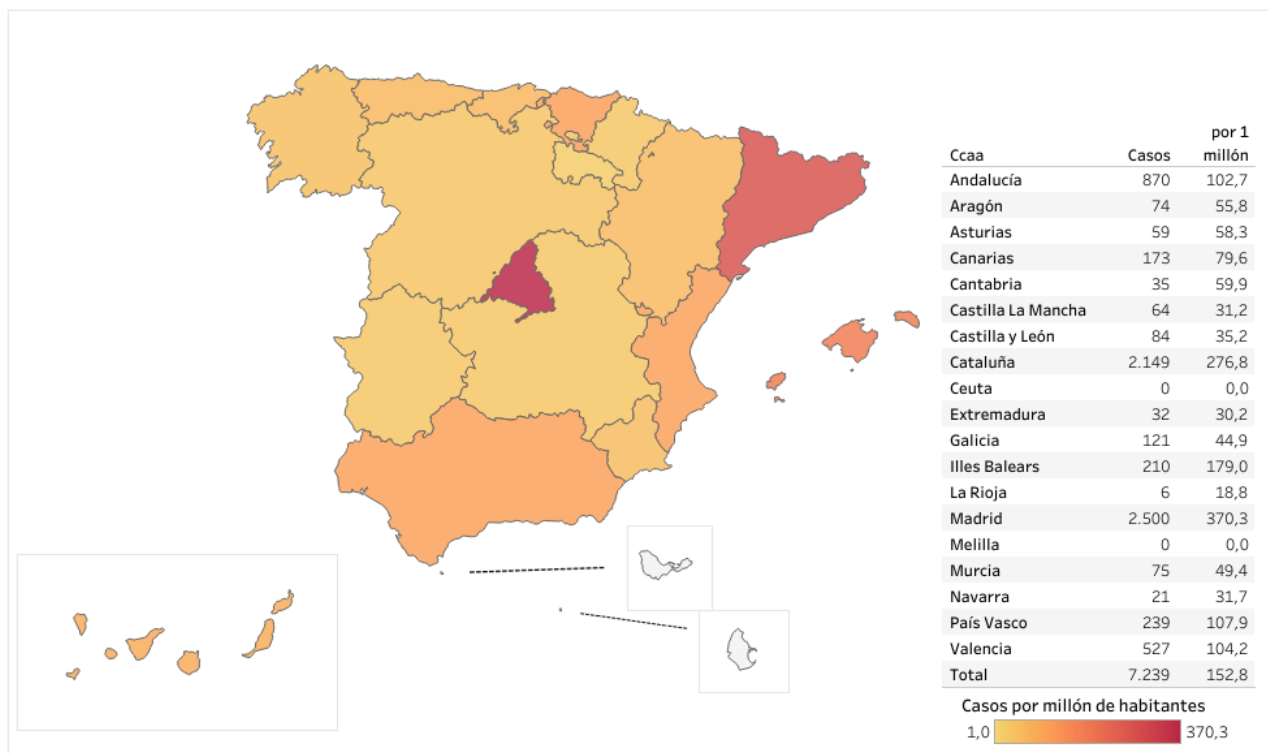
| Ccaa | Casos | por 1 millón |
|---|---|---|
| Andalucía | 870 | 102,7 |
| Aragón | 74 | 55,8 |
| Asturias | 59 | 58,3 |
| Canarias | 173 | 79,6 |
| Cantabria | 35 | 59,9 |
| Castilla La Mancha | 64 | 31,2 |
| Castilla y León | 84 | 35,2 |
| Cataluña | 2.149 | 276,8 |
| Ceuta | 0 | 0,0 |
| Extremadura | 32 | 30,2 |
| Galicia | 121 | 44,9 |
| Illes Balears | 210 | 179,0 |
| La Rioja | 6 | 18,8 |
| Madrid | 2.500 | 370,3 |
| Melilla | 0 | 0,0 |
| Murcia | 75 | 49,4 |
| Navarra | 21 | 31,7 |
| País Vasco | 239 | 107,9 |
| Valencia | 527 | 104,2 |
| Total | 7.239 | 152,8 |

Casos por millón de habitantes
1,0
370,3